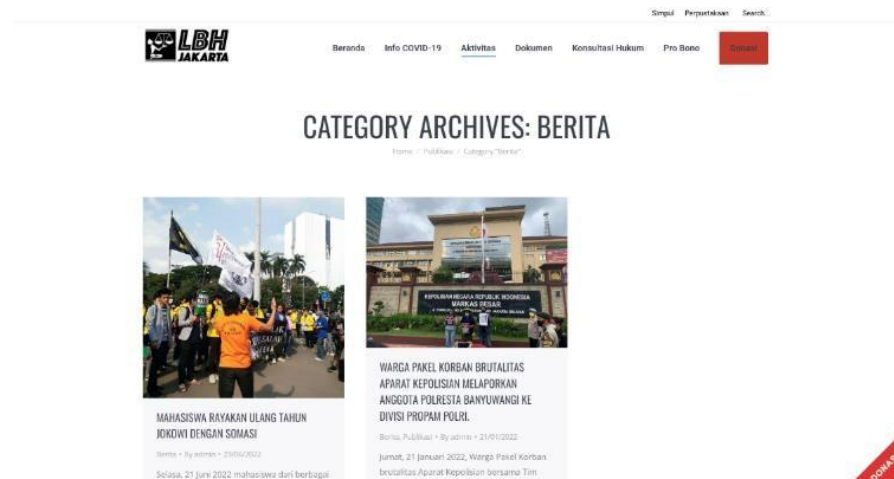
Simpul Perpustakaan Search

LBH JAKARTA

Beranda Info COVID-19 Aktivitas Dokumen Konsultasi Hukum Pro Bono Donasi

CATEGORY ARCHIVES: BERITA

Home / Publikasi / Category "Berita"

MAHASISWA RAYAKAN ULANG TAHUN JOKOWI DENGAN SOMASI

Berita • By admin • 23/06/2022

Selasa, 21 Juni 2022 mahasiswa dari berbagai

KEPOLISIAN NEGARA REPUBLIK INDONESIA MARKAS BESAR

WARGA PAKEL KORBAN BRUTALITAS APARAT KEPOLISIAN MELAPORKAN ANGGOTA POLRESTA BANYUWANGI KE DIVISI PROPAM POLRI.

Berita, Publikasi • By admin • 21/01/2022

Jumat, 21 Januari 2022, Warga Pakel Korban brutalitas Aparat Kepolisian bersama Tim

DONASI